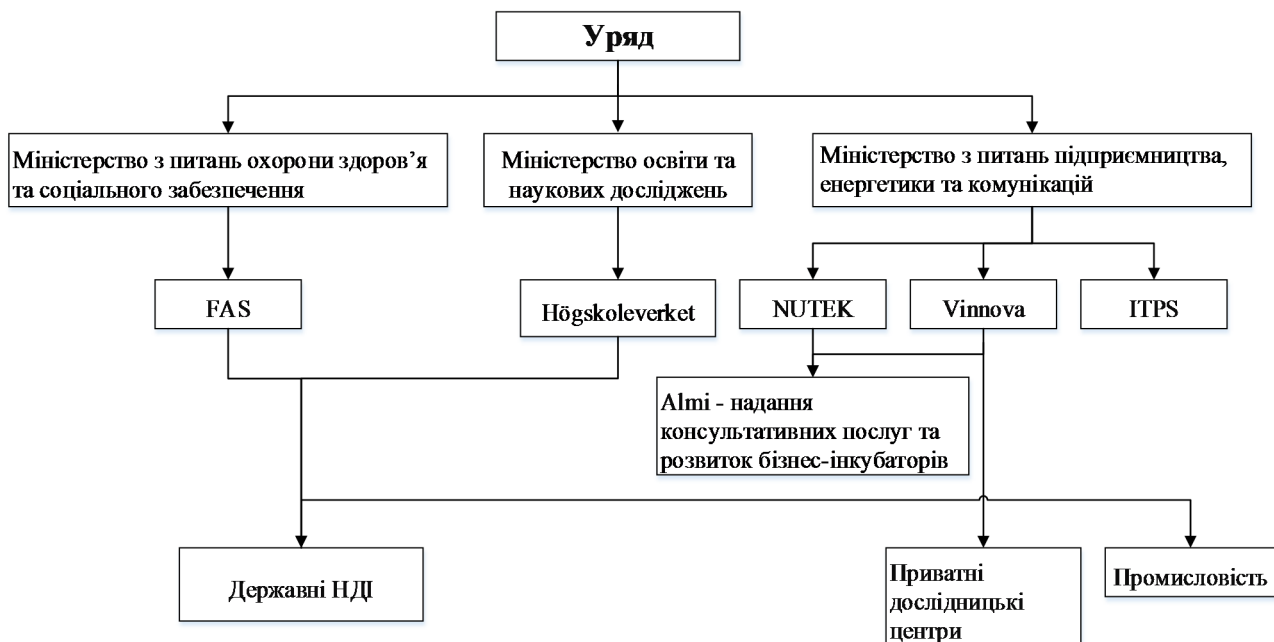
Уряд

Міністерство з питань охорони здоров’я та соціального забезпечення

Міністерство освіти та наукових досліджень

Міністерство з питань підприємництва, енергетики та комунікацій

FAS

Högskoleverket

NUTEK

Vinnova

ITPS

Almi - надання консультативних послуг та розвиток бізнес-інкубаторів

Державні НДІ

Приватні дослідницькі центри

Промисловість